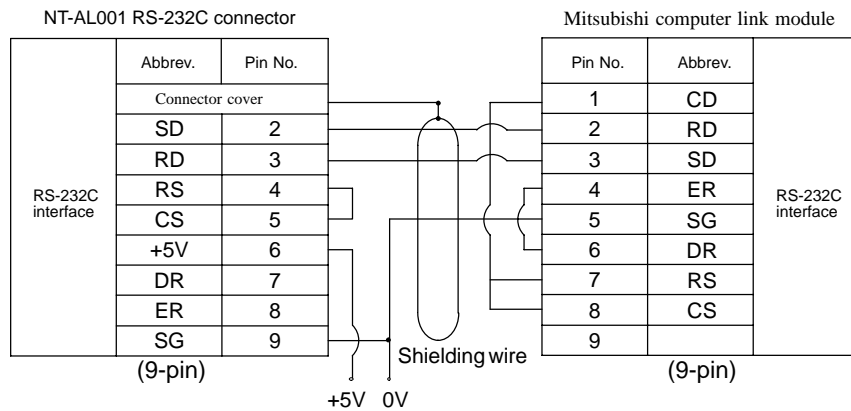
NT-AL001 RS-232C connector

Mitsubishi computer link module

RS-232C interface

| Abbrev. | Pin No. |
|---|---|
| Connector cover | |
| SD | 2 |
| RD | 3 |
| RS | 4 |
| CS | 5 |
| +5V | 6 |
| DR | 7 |
| ER | 8 |
| SG | 9 |

(9-pin)

+5V 0V

Shielding wire

| Pin No. | Abbrev. |
|---|---|
| 1 | CD |
| 2 | RD |
| 3 | SD |
| 4 | ER |
| 5 | SG |
| 6 | DR |
| 7 | RS |
| 8 | CS |
| 9 | |

(9-pin)

RS-232C interface